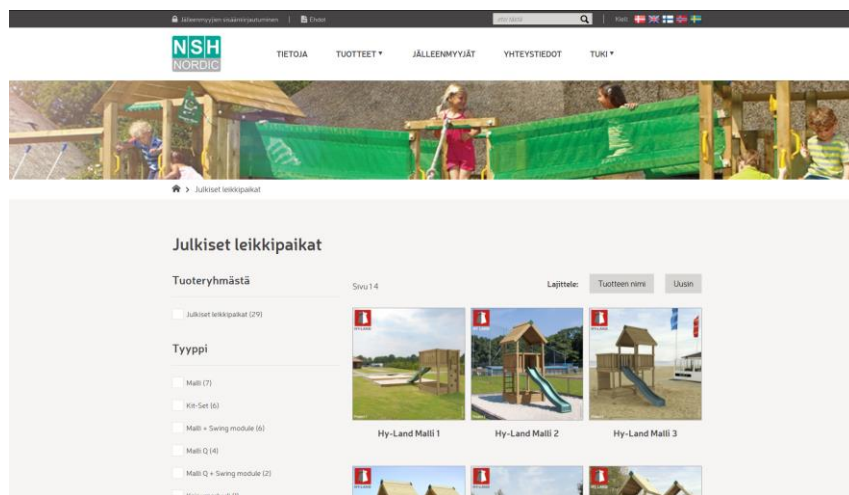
Jälleenmyyjien sisäänkirjautuminen | Ehdot

Kieli:

NSH NORDIC

TIETOJA TUOTTEET ▾ JÄLLEENMYYJÄT YHTEYSTIEDOT TUKI ▾

Julkiset leikkipaikat

Julkiset leikkipaikat

Tuoteryhmästä

Julkiset leikkipaikat (29)

Tyyppi

Malli (7)

Kit-Set (6)

Malli + Swing module (6)

Malli Q (4)

Malli Q + Swing module (2)

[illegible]

Sivu 1 4

Lajittele: Tuotteen nimi Uusin

Hy-Land Malli 1

Hy-Land Malli 2

Hy-Land Malli 3